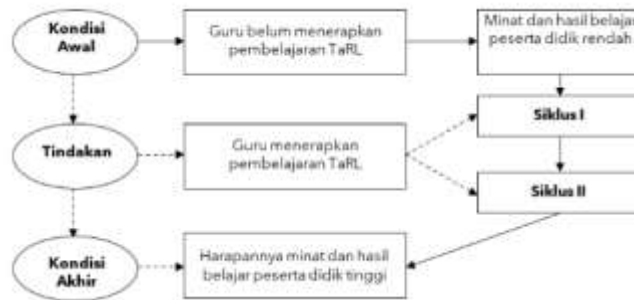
Kondisi Awal

Guru belum menerapkan pembelajaran TaRL

Minat dan hasil belajar peserta didik rendah

Siklus I

Tindakan

Guru menerapkan pembelajaran TaRL

Siklus II

Kondisi Akhir

Harapannya minat dan hasil belajar peserta didik tinggi